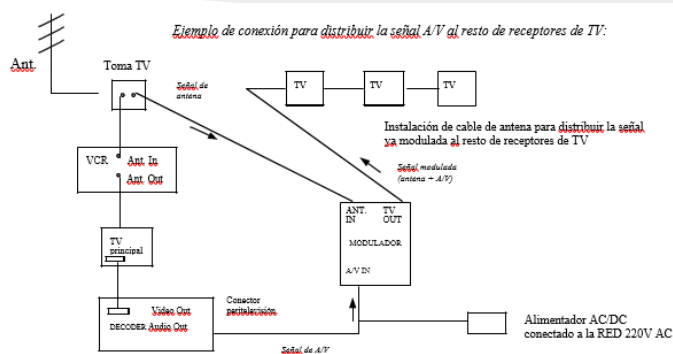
Ejemplo de conexión para distribuir la señal A/V al resto de receptores de TV:

Ant

Toma TV

Señal de antena

TV

TV

TV

Instalación de cable de antena para distribuir la señal ya modulada al resto de receptores de TV

Señal modulada (antena + A/V)

VCR

Ant. In

Ant. Out

ANT. IN

TV OUT

MODULADOR

A/V IN

TV principal

Video Out

DECODER Audio Out

Conector peritelevisión

Alimentador AC/DC conectado a la RED 220V AC

Señal de A/V